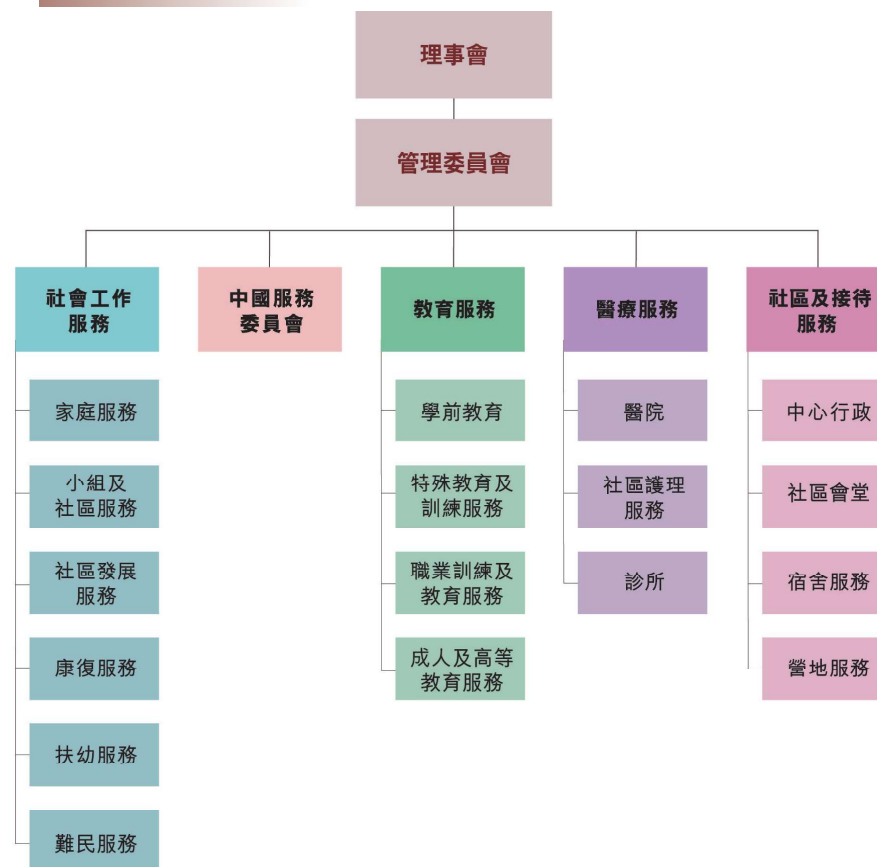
理事會

管理委員會

社會工作服務

家庭服務

小組及社區服務

社區發展服務

康復服務

扶幼服務

難民服務

中國服務委員會

教育服務

學前教育

特殊教育及訓練服務

職業訓練及教育服務

成人及高等教育服務

醫療服務

醫院

社區護理服務

診所

社區及接待服務

中心行政

社區會堂

宿舍服務

營地服務